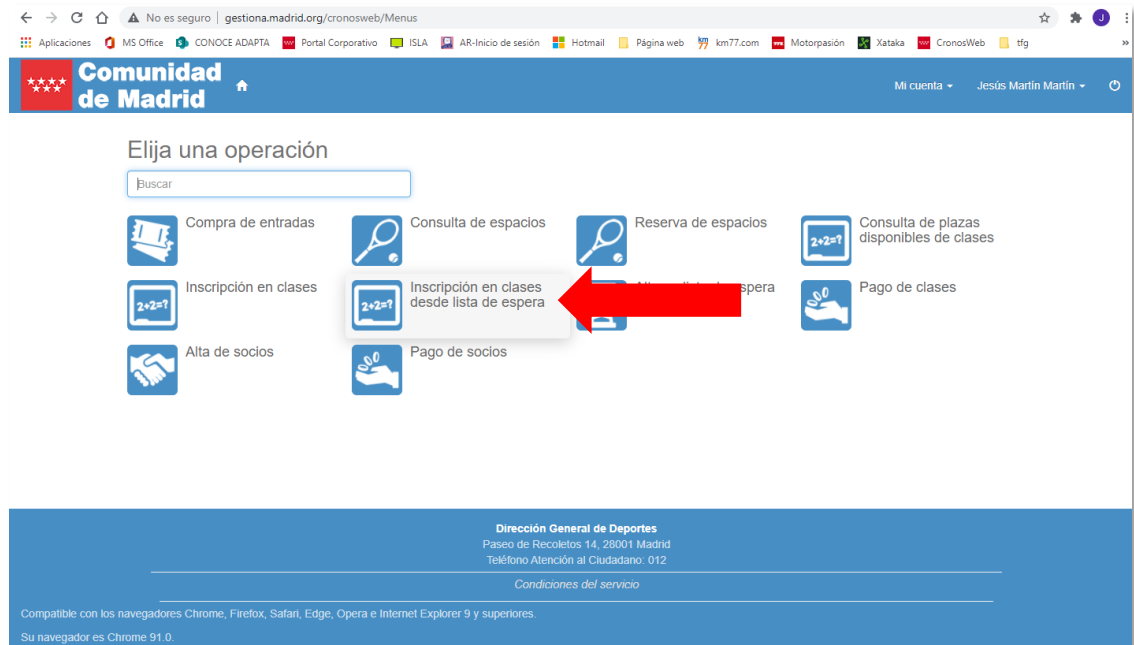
No es seguro | gestiona.madrid.org/cronosweb/Menus

Aplicaciones MS Office CONOCE ADAPTA Portal Corporativo ISLA AR-Inicio de sesión Hotmail Página web km77.com Motorpasión Xataka CronosWeb tfg

Comunidad de Madrid

Mi cuenta Jesús Martín Martín

Elija una operación

Buscar

Compra de entradas
Consulta de espacios
Reserva de espacios
Consulta de plazas disponibles de clases

$2+2=?$

Inscripción en clases
Inscripción en clases desde lista de espera
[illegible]spera
Pago de clases

Alta de socios
Pago de socios

Dirección General de Deportes
Paseo de Recoletos 14, 28001 Madrid
Teléfono Atención al Ciudadano: 012

Condiciones del servicio

Compatible con los navegadores Chrome, Firefox, Safari, Edge, Opera e Internet Explorer 9 y superiores.

Su navegador es Chrome 91.0.